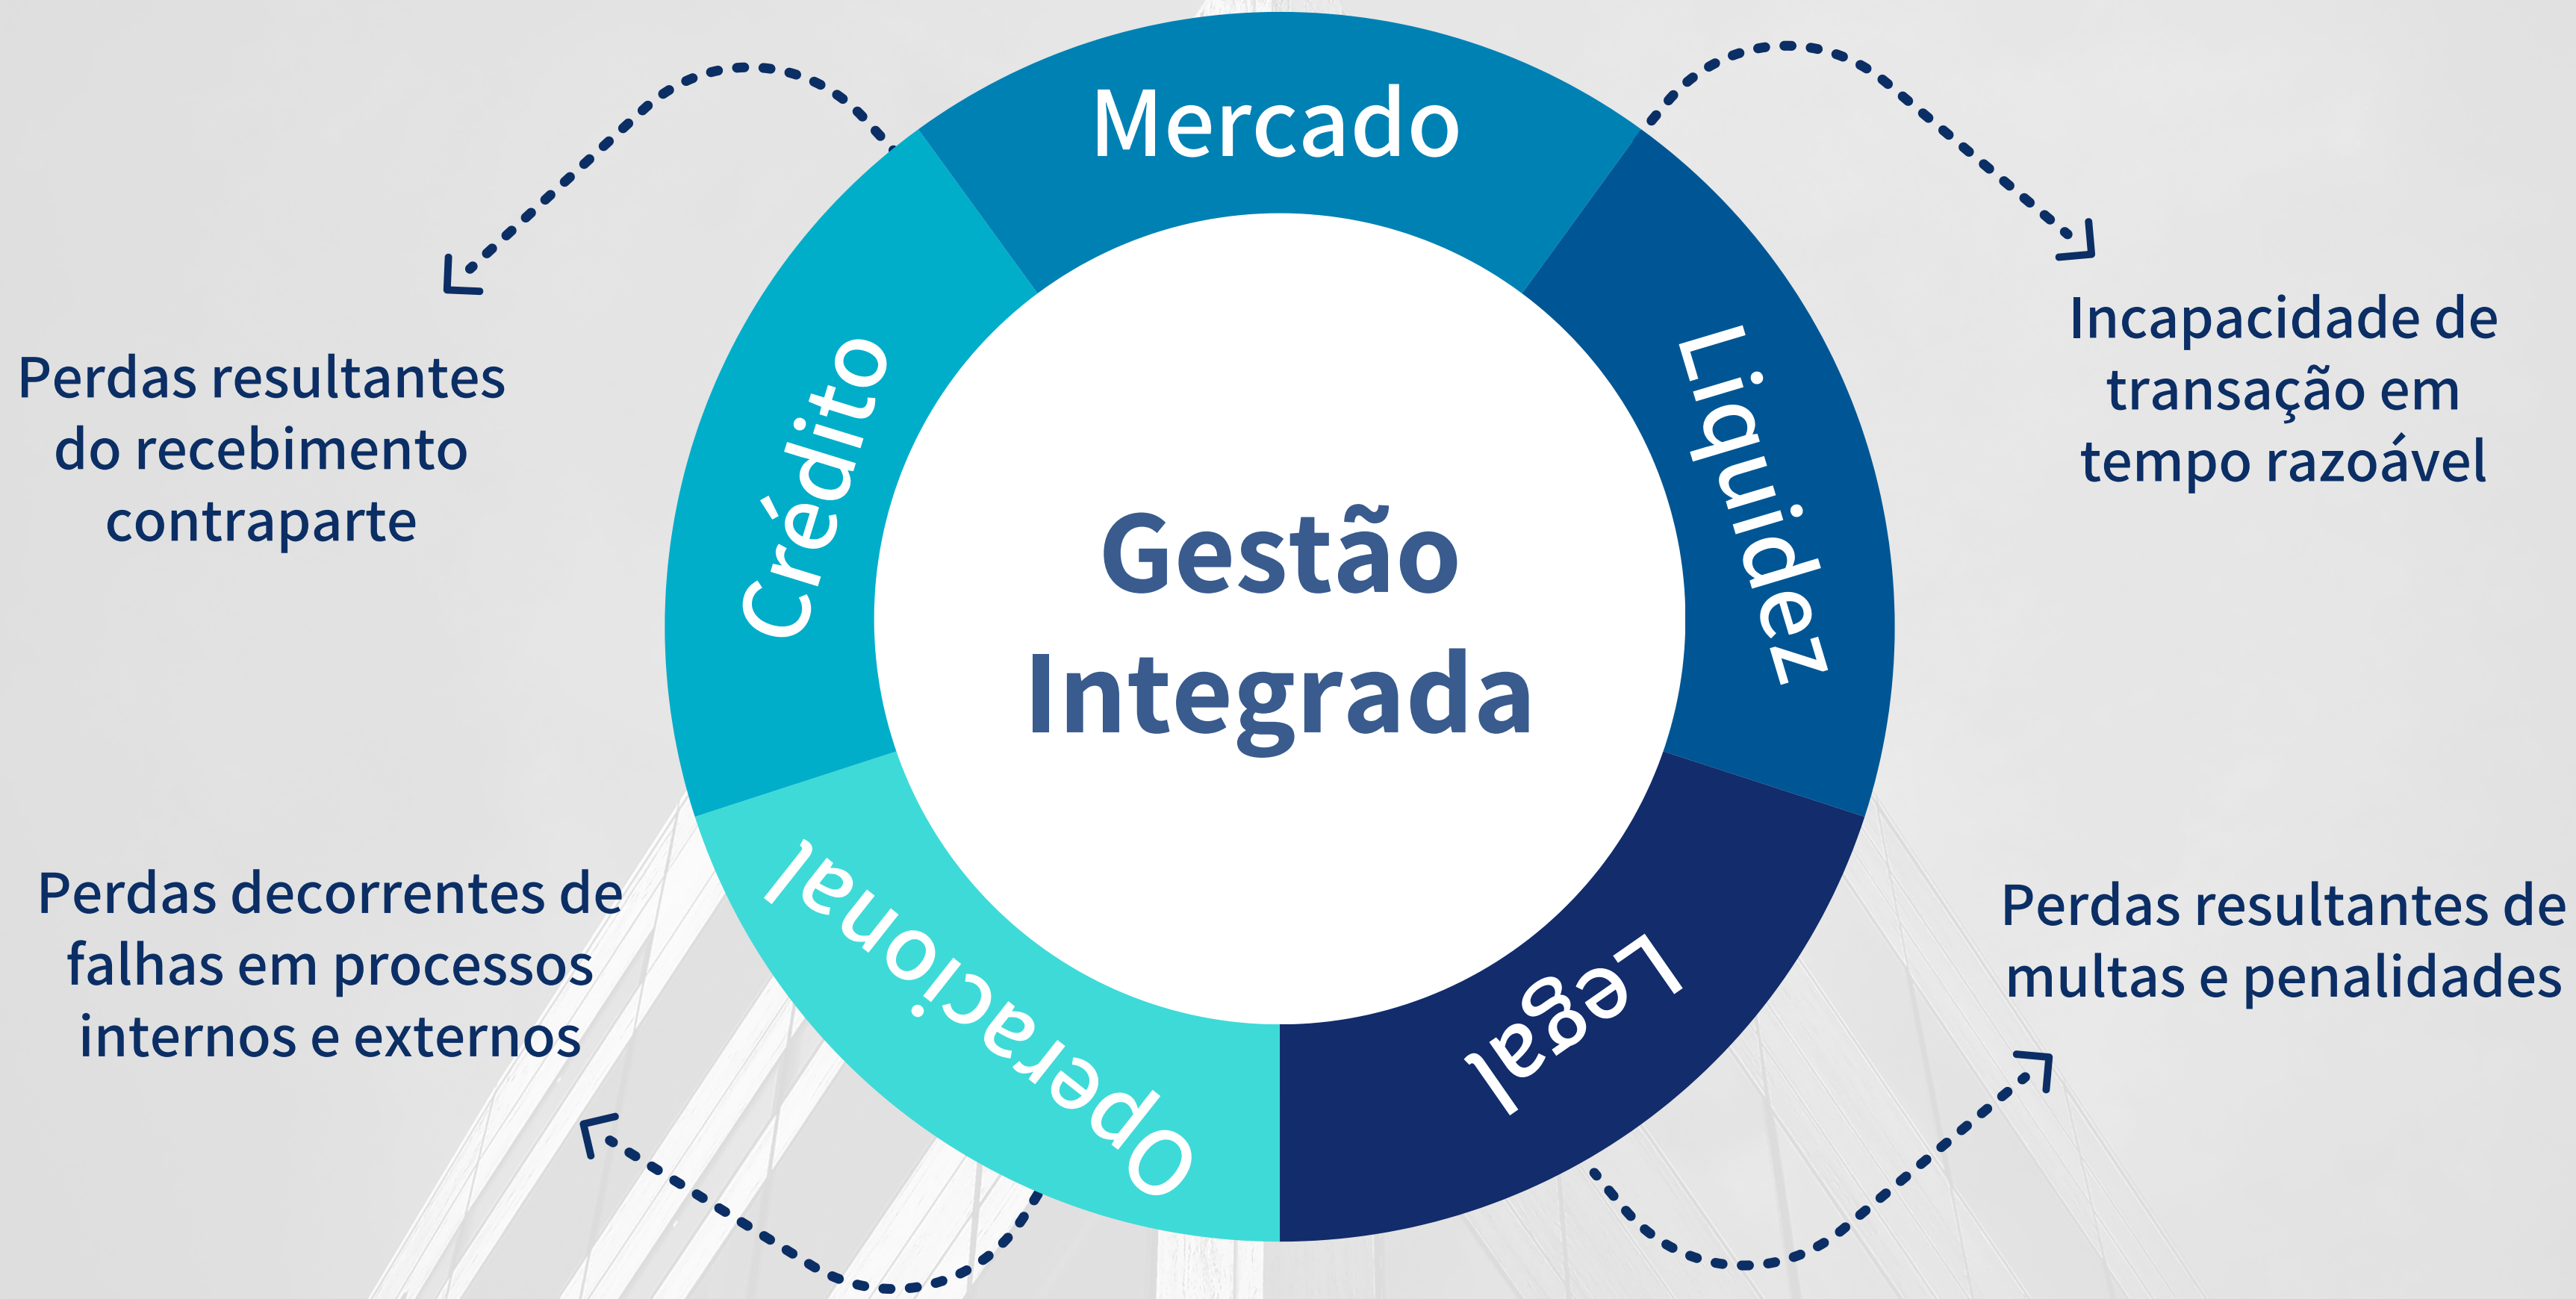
Mercado

Crédito

Liquidez

Gestão Integrada

Operacional

Legal

Perdas resultantes do recebimento contraparte

Incapacidade de transação em tempo razoável

Perdas decorrentes de falhas em processos internos e externos

Perdas resultantes de multas e penalidades